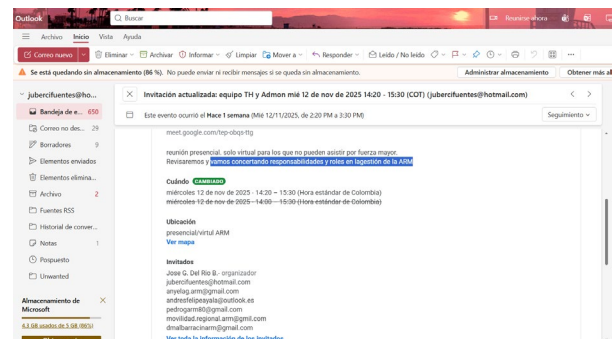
Outlook
Buscar
Reunirse ahora

Archivo Inicio Vista Ayuda

Correo nuevo | Eliminar | Archivar | Informar | Limpiar | Mover a | Responder | Leído / No leído | ...

Se está quedando sin almacenamiento (86 %). No puede enviar ni recibir mensajes si se queda sin almacenamiento.
Administrar almacenamiento
Obtener más al

jubercifuentes@ho...
Bandeja de e... 650
Correo no des... 29
Borradores 9
Elementos enviados
Elementos elimina...
Archivo 2
Fuentes RSS
Historial de conver...
Notas 1
Pospuesto
Unwanted

Almacenamiento de Microsoft
4,3 GB usados de 5 GB (86%)

Invitación actualizada: equipo TH y Admon mié 12 de nov de 2025 14:20 - 15:30 (COT) (jubercifuentes@hotmail.com)

Este evento ocurrió el Hace 1 semana (Mié 12/11/2025, de 2:20 PM a 3:30 PM)
Seguimiento

meet.google.com/fep-obqs-ftg

reunión presencial, solo virtual para los que no pueden asistir por fuerza mayor.
Revisaremos y vamos concertando responsabilidades y roles en lagestión de la ARM

Cuándo CAMBIADO
miércoles 12 de nov de 2025 · 14:20 – 15:30 (Hora estándar de Colombia)
miércoles 12 de nov de 2025 · 14:00 – 15:30 (Hora estándar de Colombia)

Ubicación
presencial/virtual ARM
Ver mapa

Invitados
Jose G. Del Rio B. - organizador
jubercifuentes@hotmail.com
anyelag.arm@gmail.com
andresfelipeayala@outlook.es
pedrogarm80@gmail.com
movilidad.regional.arm@gmail.com
dmalbarracinarm@gmail.com
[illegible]